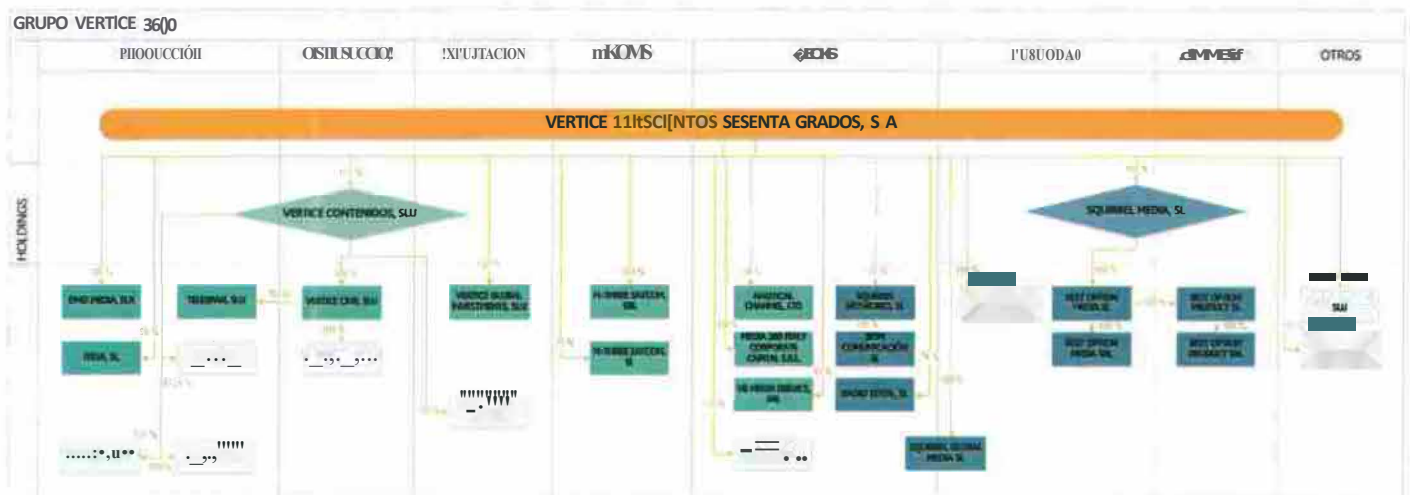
GRUPO VERTICE 360

PIIOOUCCIÓII

OISTLISUCCIO!

!XI'UJTACION

mKOMS

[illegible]

I'U8UODA0

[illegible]

OTROS

VERTICE 11ItSCI[NTOS SESENTA GRADOS, S A

HOLDINGS

VERTICE CONTENIDOS, SLU

SQUIRREL MEDIA, SL

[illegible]

VERTICE CINE, SLU

VERTICE GLOBAL INVESTMENTS, SLU

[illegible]

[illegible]

MAGICAL CHANNEL, LTD.

SQUIRREL NETWORKS, SL

MEDIA 360 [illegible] CORPORATE CAPITAL, S.A.L.

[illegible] COMUNICACIÓN SL

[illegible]

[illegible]

SQUIRREL GLOBAL MEDIA SL

BEST OPTION MEDIA SL

BEST OPTION MEDIA SAL

BEST OPTION PRODUCT SL

BEST OPTION PRODUCT SAL

SLU